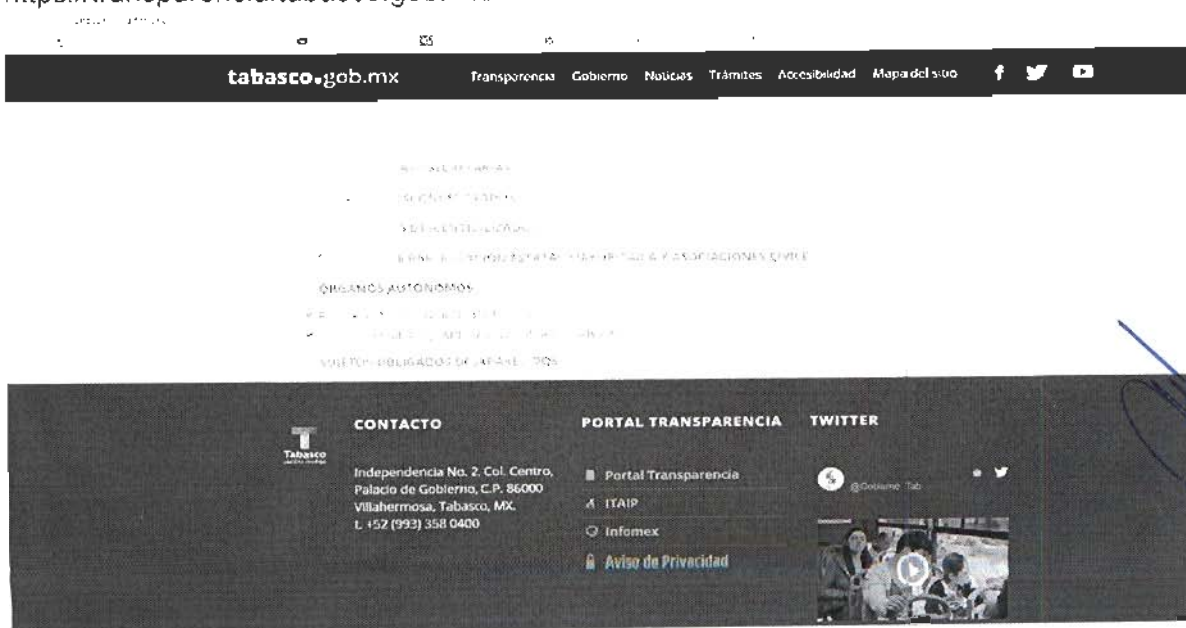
tabasco.gob.mx Transparencia Gobierno Noticias Trámites Accesibilidad Mapa del sitio

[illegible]

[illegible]

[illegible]

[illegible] ASOCIACIONES CIVILES

ÓRGANOS AUTÓNOMOS

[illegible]

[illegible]

SUJETOS OBLIGADOS DE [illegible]

Tabasco

CONTACTO

Independencia No. 2, Col. Centro, Palacio de Gobierno, C.P. 86000 Villahermosa, Tabasco, MX. T. +52 (993) 358 0400

PORTAL TRANSPARENCIA

Portal Transparencia

ITAIP

Infomex

Aviso de Privacidad

TWITTER

@Gobierno_Tab